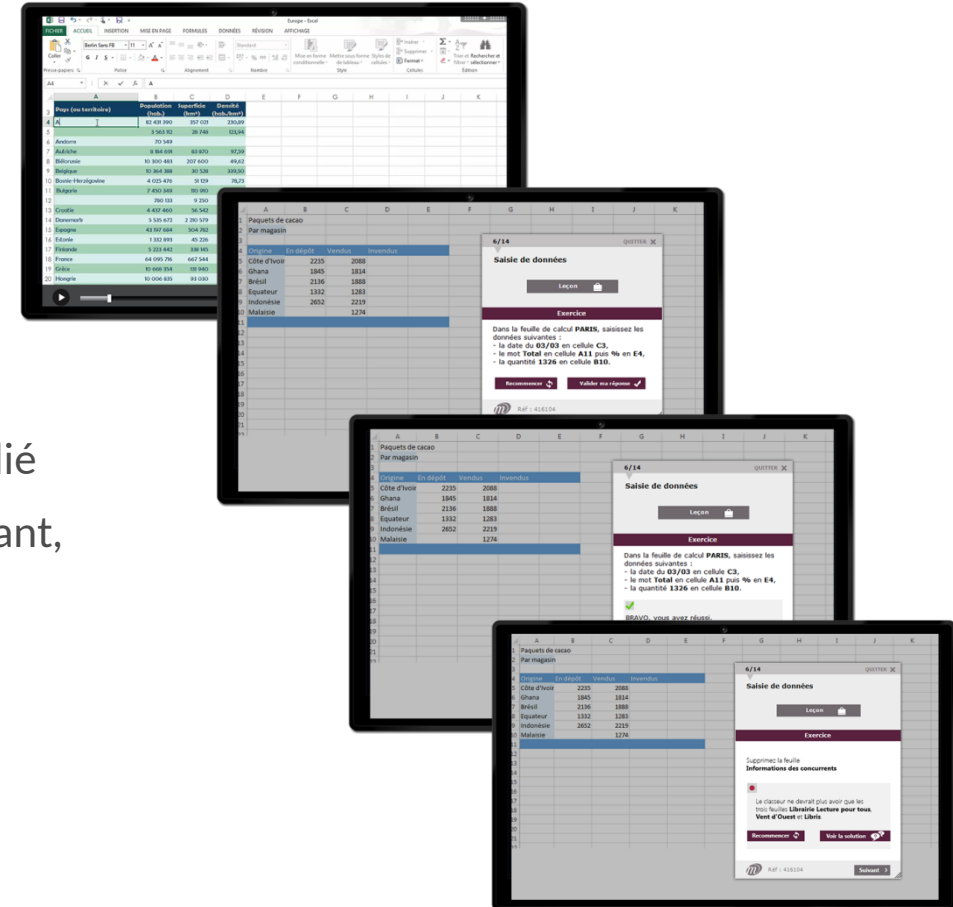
FICHIER ACCUEIL INSERTION MISE EN PAGE FORMULES DONNÉES RÉVISION AFFICHAGE

Europe - Excel

| | A | B | C | D |
|---|---|---|---|---|
| 3 | Pays (ou territoire) | Population (hab.) | Superficie (km²) | Densité (hab./km²) |
| 4 | A | 82 431 390 | 357 021 | 230,89 |
| 5 | | 3 563 112 | 28 748 | 123,94 |
| 6 | Andorre | 70 549 | | |
| 7 | Autriche | 8 184 691 | 83 870 | 97,59 |
| 8 | Biélorussie | 10 300 483 | 207 600 | 49,62 |
| 9 | Belgique | 10 364 388 | 30 528 | 339,50 |
| 10 | Bosnie-Herzégovine | 4 025 476 | 51 129 | 78,73 |
| 11 | Bulgarie | 7 450 349 | 110 910 | |
| 12 | | 780 133 | 9 250 | |
| 13 | Croatie | 4 437 460 | 56 542 | |
| 14 | Danemark | 5 535 673 | 2 210 579 | |
| 15 | Espagne | 43 197 684 | 504 782 | |
| 16 | Estonie | 1 332 893 | 45 226 | |
| 17 | Finlande | 5 223 442 | 338 145 | |
| 18 | France | 64 095 716 | 667 544 | |
| 19 | Grèce | 10 668 354 | 131 940 | |
| 20 | Hongrie | 10 006 835 | 93 030 | |

Paquets de cacao
Par magasin

| Origine | En dépôt | Vendus | Invendus |
|---|---|---|---|
| Côte d'Ivoir | 2235 | 2088 | |
| Ghana | 1845 | 1814 | |
| Brésil | 2136 | 1888 | |
| Equateur | 1332 | 1283 | |
| Indonésie | 2652 | 2219 | |
| Malaisie | | 1274 | |

6/14 QUITTER
Saisie de données
Leçon
Exercice
Dans la feuille de calcul PARIS, saisissez les données suivantes :
- la date du 03/03 en cellule C3,
- le mot Total en cellule A11 puis % en E4,
- la quantité 1326 en cellule B10.
Recommencer Valider ma réponse
Réf : 416104

6/14 QUITTER
Saisie de données
Leçon
Exercice
Dans la feuille de calcul PARIS, saisissez les données suivantes :
- la date du 03/03 en cellule C3,
- le mot Total en cellule A11 puis % en E4,
- la quantité 1326 en cellule B10.
BRAVO, vous avez réussi.

6/14 QUITTER
Saisie de données
Leçon
Exercice
Supprimez la feuille Informations des concurrents
Le classeur ne devrait plus avoir que les trois feuilles Librairie Lecture pour tous, Vent d'Ouest et Libris.
Recommencer Voir la solution
Réf : 416104 Suivant

lié
ant,